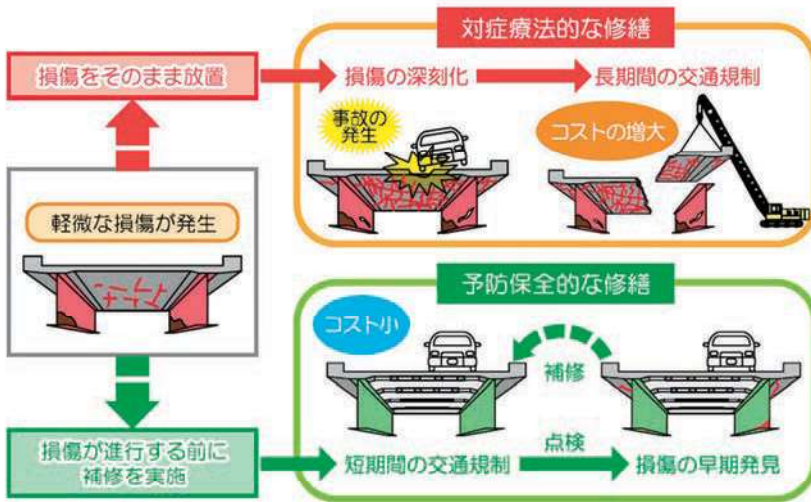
対症療法的な修繕

損傷をそのまま放置

損傷の深刻化

長期間の交通規制

事故の発生

コストの増大

軽微な損傷が発生

予防保全的な修繕

コスト小

補修

損傷が進行する前に補修を実施

短期間の交通規制

点検

損傷の早期発見